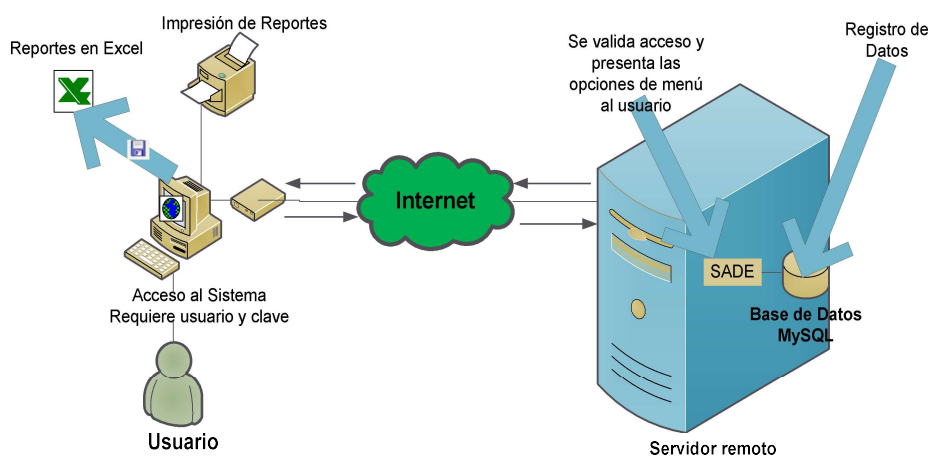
Impresión de Reportes

Reportes en Excel

Se valida acceso y presenta las opciones de menú al usuario

Registro de Datos

Internet

SADE

Base de Datos MySQL

Acceso al Sistema
Requiere usuario y clave

Usuario

Servidor remoto